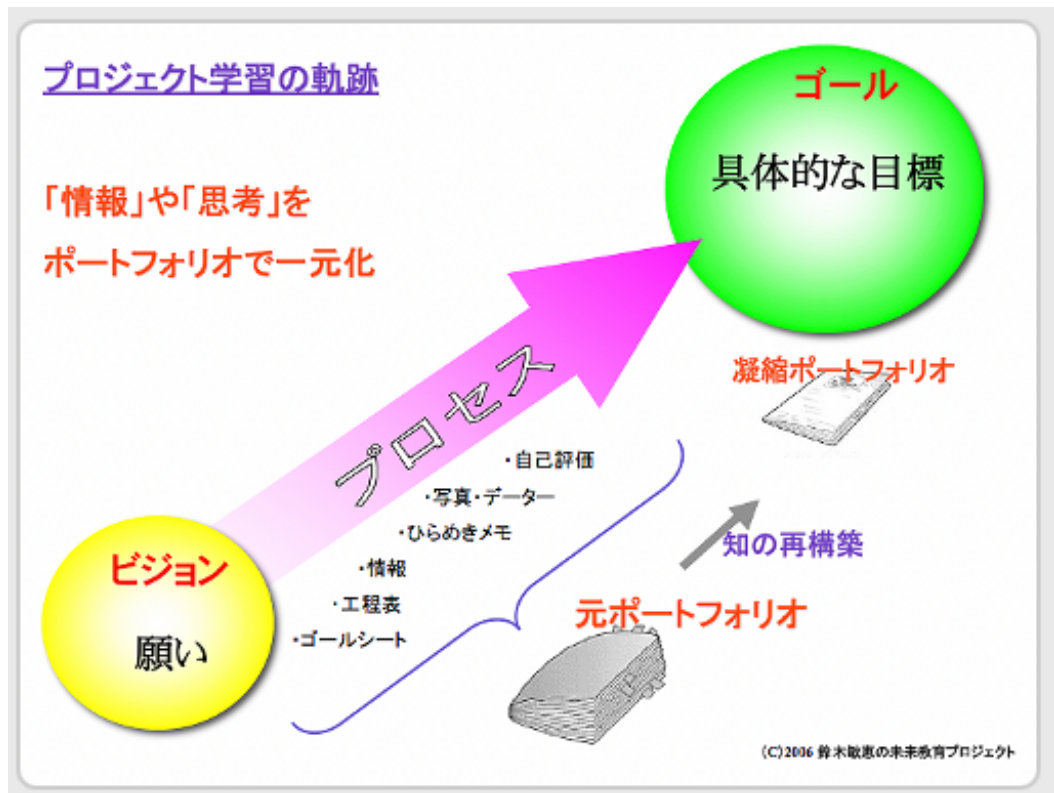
プロジェクト学習の軌跡

「情報」や「思考」を

ポートフォリオで一元化

ゴール

具体的な目標

プロセス

凝縮ポートフォリオ

・自己評価

・写真・データー

・ひらめきメモ

・情報

・工程表

・ゴールシート

知の再構築

ビジョン

願い

元ポートフォリオ

(C)2006 鈴木敏恵の未来教育プロジェクト